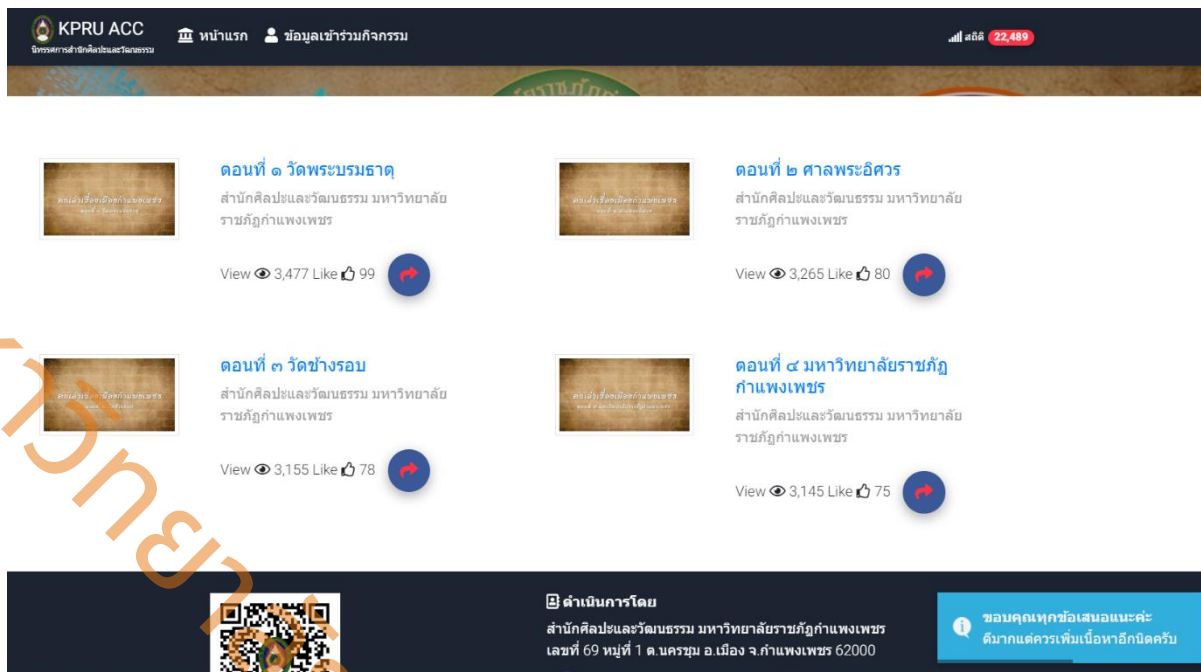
KPRU ACC
นิทรรศการสำนักศิลปะและวัฒนธรรม

หน้าแรก ข้อมูลเข้าร่วมกิจกรรม

สถิติ 22,489

ดอนที่ ๑ วัดพระบรมธาตุ
สำนักศิลปะและวัฒนธรรม มหาวิทยาลัยราชภัฏกำแพงเพชร
View 3,477 Like 99

ดอนที่ ๒ ศาลพระอิศวร
สำนักศิลปะและวัฒนธรรม มหาวิทยาลัยราชภัฏกำแพงเพชร
View 3,265 Like 80

ดอนที่ ๓ วัดช้างรอบ
สำนักศิลปะและวัฒนธรรม มหาวิทยาลัยราชภัฏกำแพงเพชร
View 3,155 Like 78

ดอนที่ ๔ มหาวิทยาลัยราชภัฏกำแพงเพชร
สำนักศิลปะและวัฒนธรรม มหาวิทยาลัยราชภัฏกำแพงเพชร
View 3,145 Like 75

ดำเนินการโดย
สำนักศิลปะและวัฒนธรรม มหาวิทยาลัยราชภัฏกำแพงเพชร
เลขที่ 69 หมู่ที่ 1 ต.นครชุม อ.เมือง จ.กำแพงเพชร 62000

ขอบคุณทุกข้อเสนอแนะค่ะ
ดีมากแต่ควรเพิ่มเนื้อหาอีกนิดครับ